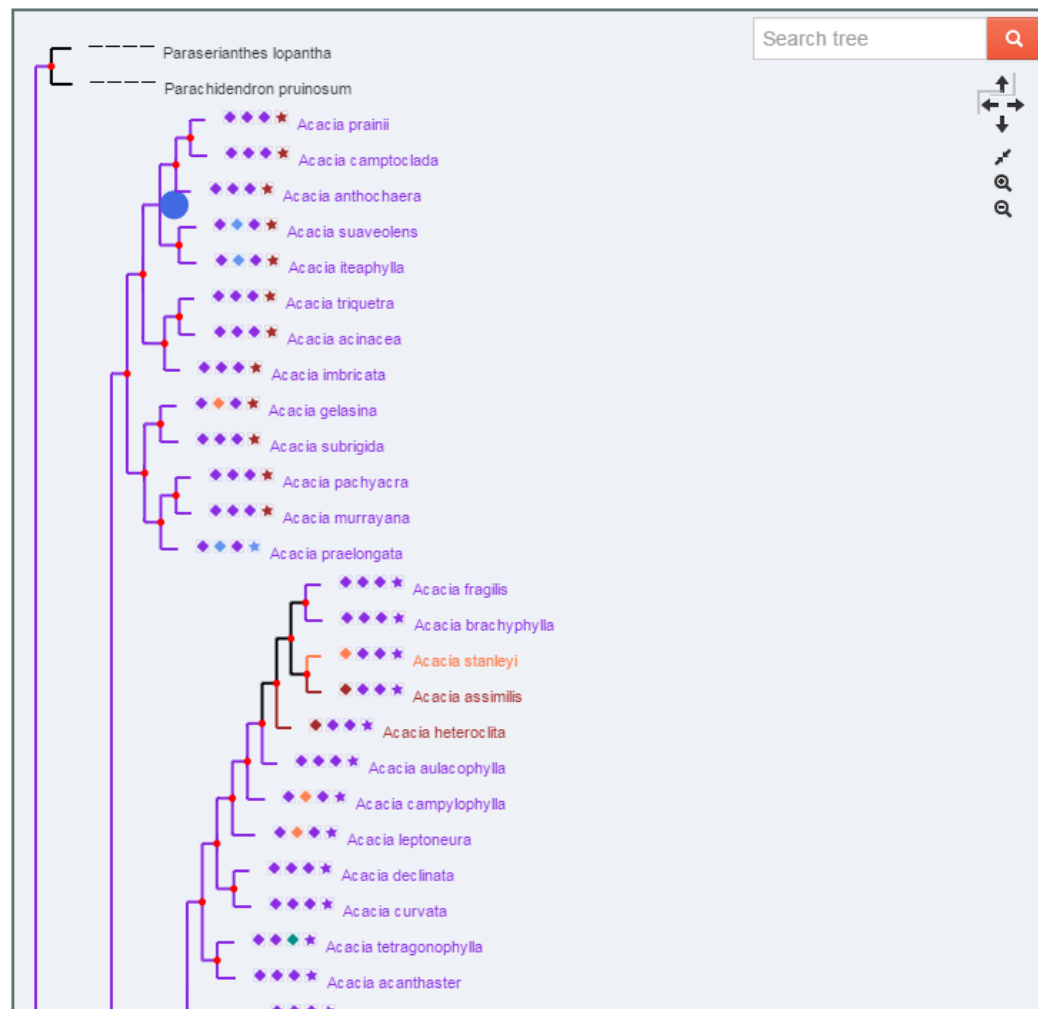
Search tree

Paraserianthes lopantha
Parachidendron pruinosum
Acacia prainii
Acacia camptoclada
Acacia anthochaera
Acacia suaveolens
Acacia iteaphylla
Acacia triquetra
Acacia acinacea
Acacia imbricata
Acacia gelasina
Acacia subrigida
Acacia pachyacra
Acacia murrayana
Acacia praelongata
Acacia fragilis
Acacia brachyphylla
Acacia stanleyi
Acacia assimilis
Acacia heteroclita
Acacia aulacophylla
Acacia campylophylla
Acacia leptoneura
Acacia declinata
Acacia curvata
Acacia tetragonophylla
Acacia acanthaster